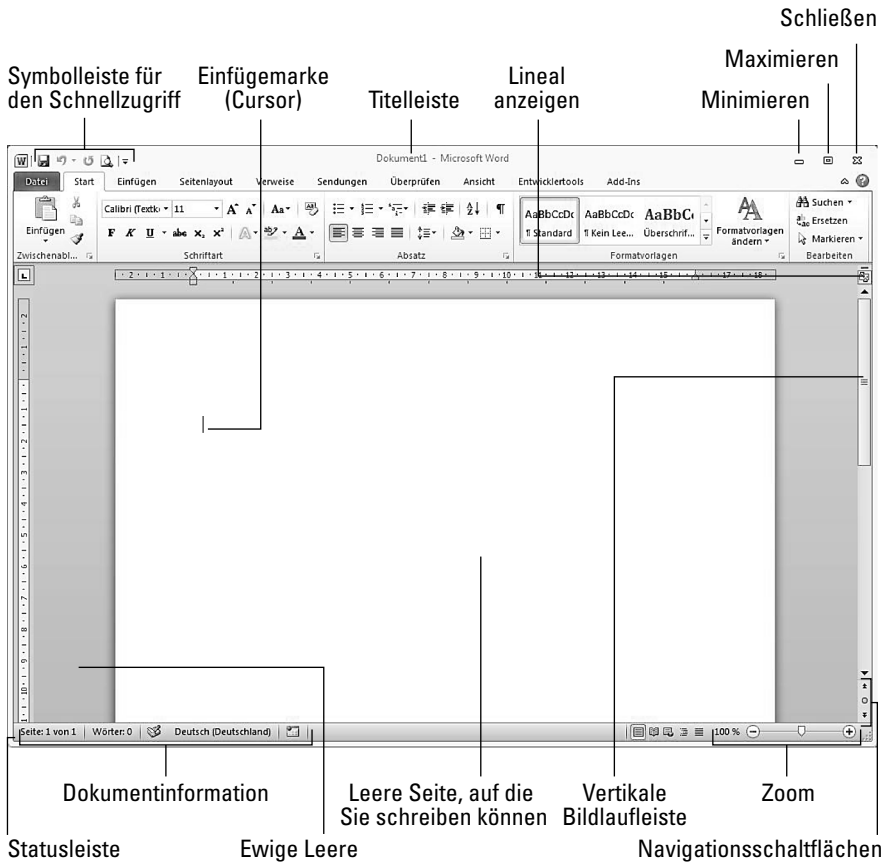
Schließen

Maximieren

Symbolleiste für den Schnellzugriff

Einfügemarke (Cursor)

Titelleiste

Lineal anzeigen

Minimieren

Dokument1 - Microsoft Word

Datei Start Einfügen Seitenlayout Verweise Sendungen Überprüfen Ansicht Entwicklertools Add-Ins

Einfügen

Zwischenabl...

Calibri (Textkö 11

A A Aa

F K U abc $x_2$ $x^2$

Schriftart

Absatz

AaBbCcDc AaBbCcDc AaBbC

¶ Standard ¶ Kein Lee... Überschrif...

Formatvorlagen ändern

Formatvorlagen

Suchen

Ersetzen

Markieren

Bearbeiten

Seite: 1 von 1 | Wörter: 0 | Deutsch (Deutschland)

100 %

Dokumentinformation

Leere Seite, auf die Sie schreiben können

Vertikale Bildlaufleiste

Zoom

Statusleiste

Ewige Leere

Navigationsschaltflächen